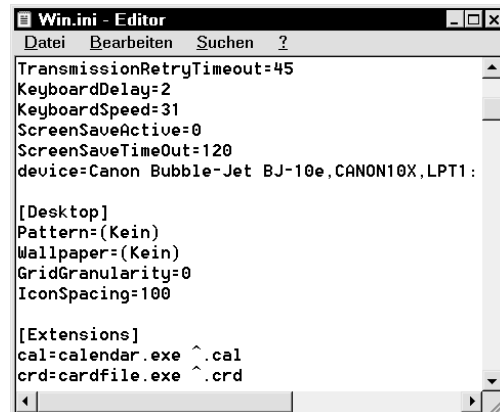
Win.ini - Editor

Datei Bearbeiten Suchen ?

TransmissionRetryTimeout=45
KeyboardDelay=2
KeyboardSpeed=31
ScreenSaveActive=0
ScreenSaveTimeOut=120
device=Canon Bubble-Jet BJ-10e,CANON10X,LPT1:

[Desktop]
Pattern=(Kein)
Wallpaper=(Kein)
GridGranularity=0
IconSpacing=100

[Extensions]
cal=calendar.exe ^.cal
crd=cardfile.exe ^.crd